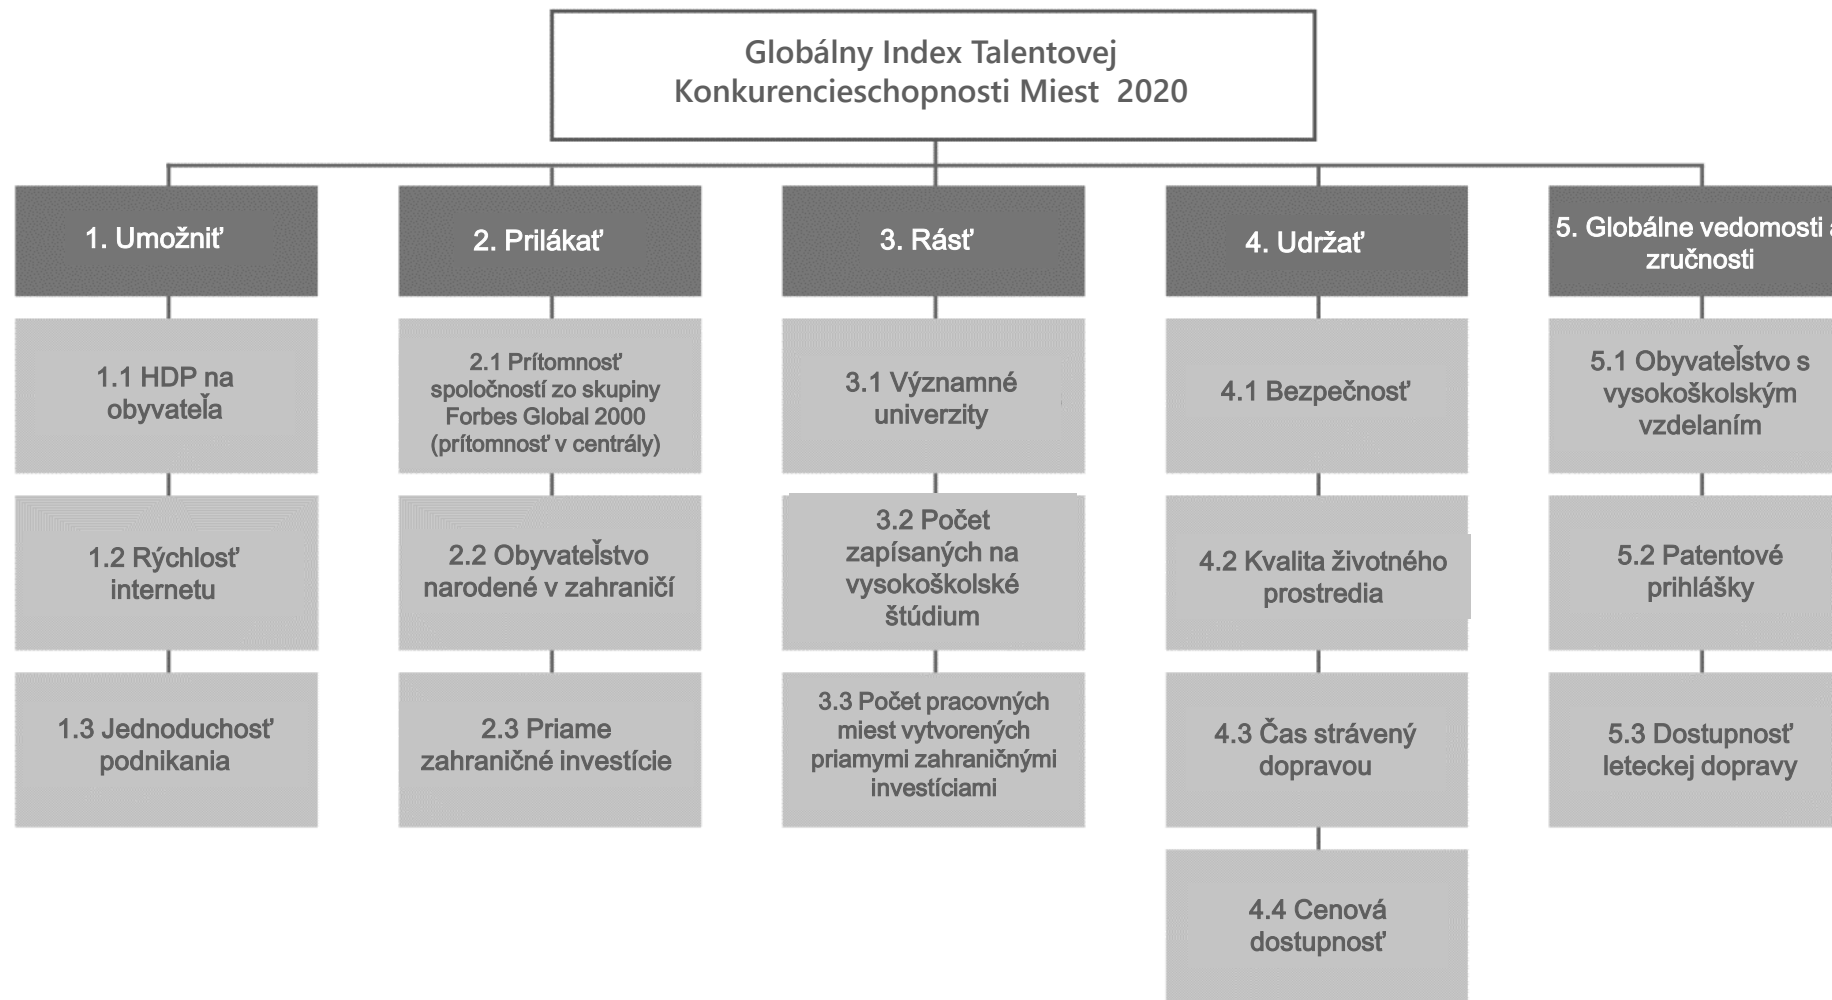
Globálny Index Talentovej Konkurencieschopnosti Miest 2020

1. Umožniť

1.1 HDP na obyvateľa

1.2 Rýchlosť internetu

1.3 Jednoduchosť podnikania

2. Prilákať

2.1 Prítomnosť spoločností zo skupiny Forbes Global 2000 (prítomnosť v centrály)

2.2 Obyvateľstvo narodené v zahraničí

2.3 Priame zahraničné investície

3. Rásť

3.1 Významné univerzity

3.2 Počet zapísaných na vysokoškolské štúdium

3.3 Počet pracovných miest vytvorených priamymi zahraničnými investíciami

4. Udržať

4.1 Bezpečnosť

4.2 Kvalita životného prostredia

4.3 Čas strávený dopravou

4.4 Cenová dostupnosť

5. Globálne vedomosti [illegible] zručnosti

5.1 Obyvateľstvo s vysokoškolským vzdelaním

5.2 Patentové prihlášky

5.3 Dostupnosť leteckej dopravy